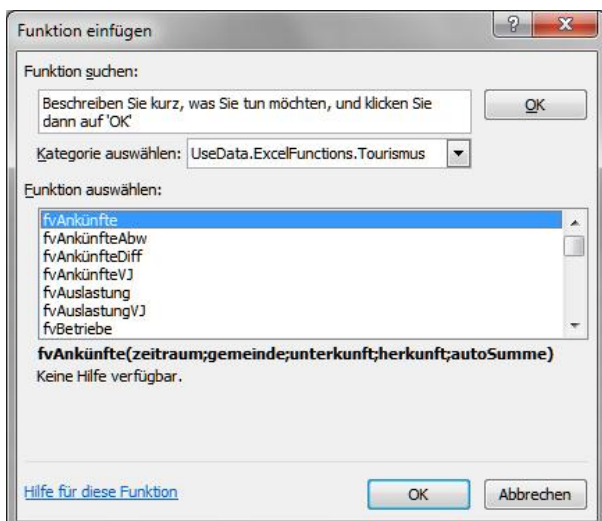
Funktion einfügen

?

X

Funktion suchen:

Beschreiben Sie kurz, was Sie tun möchten, und klicken Sie dann auf 'OK'

OK

Kategorie auswählen: UseData.ExcelFunctions.Tourismus

Funktion auswählen:

fvAnkünfte
fvAnkünfteAbw
fvAnkünfteDiff
fvAnkünfteVJ
fvAuslastung
fvAuslastungVJ
fvBetriebe

fvAnkünfte(zeitraum;gemeinde;unterkunft;herkunft;autoSumme)
Keine Hilfe verfügbar.

Hilfe für diese Funktion

OK

Abbrechen